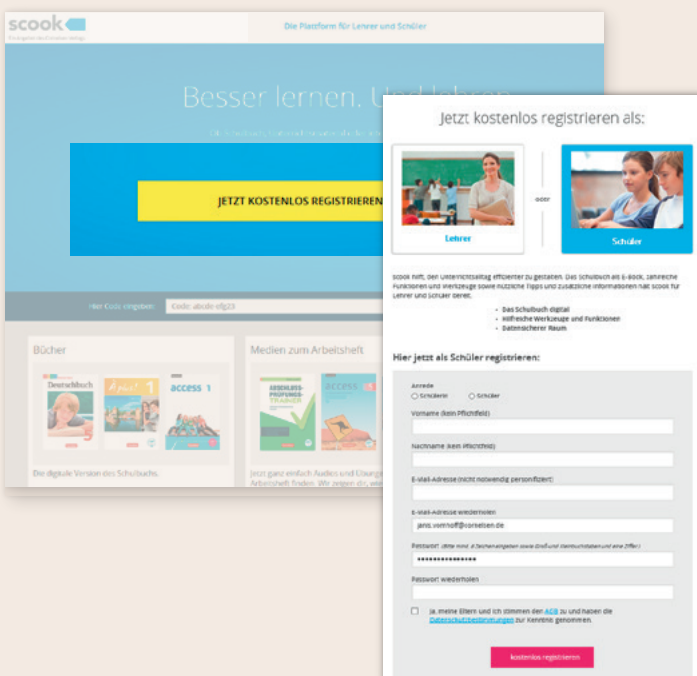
scook

Die Plattform für Lehrer und Schüler

Besser lernen. Und lehren.

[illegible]

JETZT KOSTENLOS REGISTRIEREN

Hier Code eingeben: Code: abcde-efg23

Bücher

Deutschbuch

À plus! 1

access 1

Die digitale Version des Schulbuchs.

Medien zum Arbeitsheft

ABSCHLUSS-PRÜFUNGS-TRAINER

access

Jetzt ganz einfach Audios und Lösungen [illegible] Arbeitsheft finden. Wir zeigen dir, wie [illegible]

Jetzt kostenlos registrieren als:

Lehrer

oder

Schüler

scook hilft, den Unterrichtsalltag effizienter zu gestalten. Das Schulbuch als E-Book, zahlreiche Funktionen und Werkzeuge sowie nützliche Tipps und zusätzliche Informationen hält scook für Lehrer und Schüler bereit.

- Das Schulbuch digital
- Hilfreiche Werkzeuge und Funktionen
- Datensicherer Raum

Hier jetzt als Schüler registrieren:

Anrede
Schülerin Schüler

Vorname (kein Pflichtfeld)

Nachname (kein Pflichtfeld)

E-Mail-Adresse (nicht notwendig personifiziert)

E-Mail-Adresse wiederholen
janis.vierhoff@cornelsen.de

Passwort (Bitte mind. 8 Zeichen eingeben sowie Groß- und Kleinbuchstaben und eine Ziffer.)
••••••••••••••••

Passwort wiederholen

Ja, meine Eltern und ich stimmen den AGB zu und haben die Datenschutzbestimmungen zur Kenntnis genommen.

kostenlos registrieren